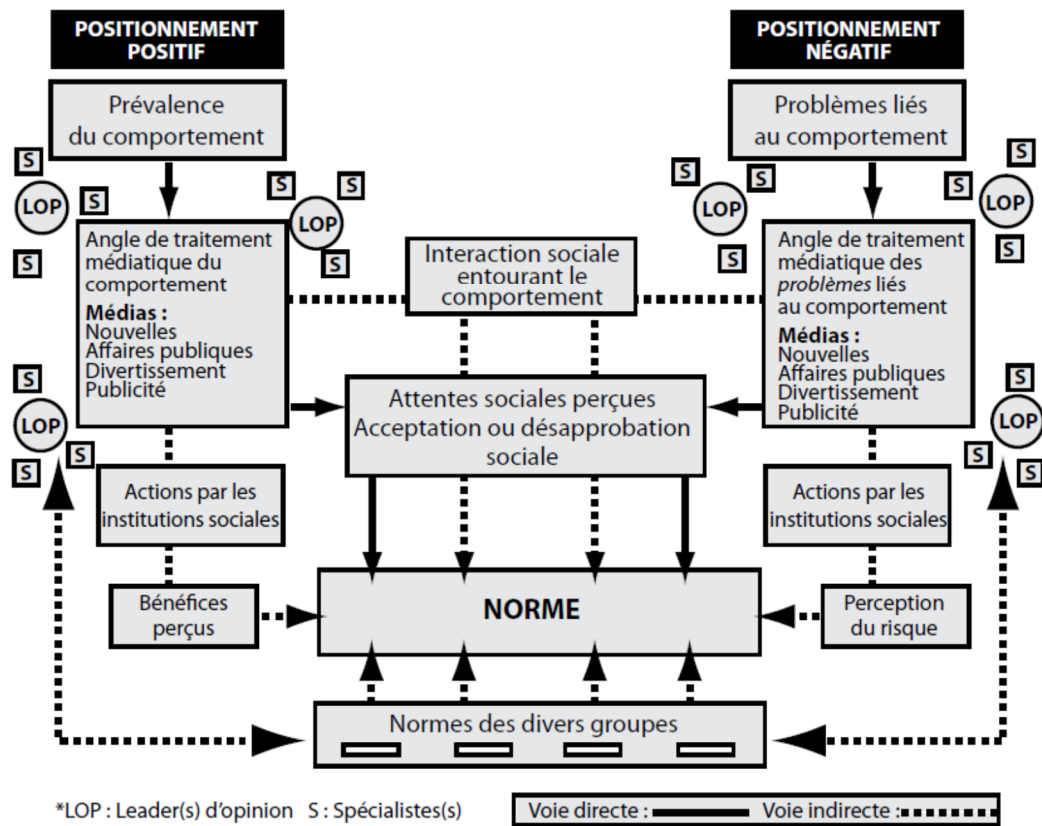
POSITIONNEMENT POSITIF

Prévalence du comportement

S
LOP
S

S
LOP
S
S

Angle de traitement médiatique du comportement
Médias :
Nouvelles
Affaires publiques
Divertissement
Publicité

S
LOP
S
S

Actions par les institutions sociales

Bénéfices perçus

POSITIONNEMENT NÉGATIF

Problèmes liés au comportement

S
S
LOP
S

S
S
LOP
S

Angle de traitement médiatique des problèmes liés au comportement
Médias :
Nouvelles
Affaires publiques
Divertissement
Publicité

S
LOP
S
S

Actions par les institutions sociales

Perception du risque

Interaction sociale entourant le comportement

Attentes sociales perçues
Acceptation ou désapprobation sociale

NORME

Normes des divers groupes

*LOP : Leader(s) d'opinion S : Spécialistes(s)

Voie directe : Voie indirecte :